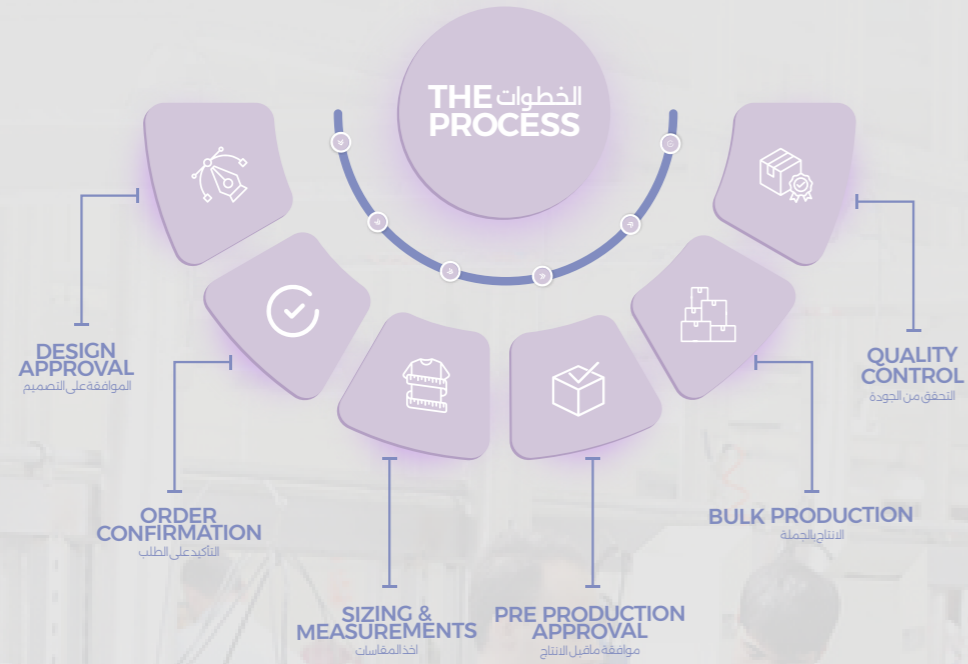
THE الخطوات
PROCESS

DESIGN APPROVAL
الموافقة على التصميم

ORDER CONFIRMATION
التأكيد على الطلب

SIZING & MEASUREMENTS
اخذ المقاسات

PRE PRODUCTION APPROVAL
موافقة ماقبل الانتاج

BULK PRODUCTION
الانتاج بالجملة

QUALITY CONTROL
التحقق من الجودة